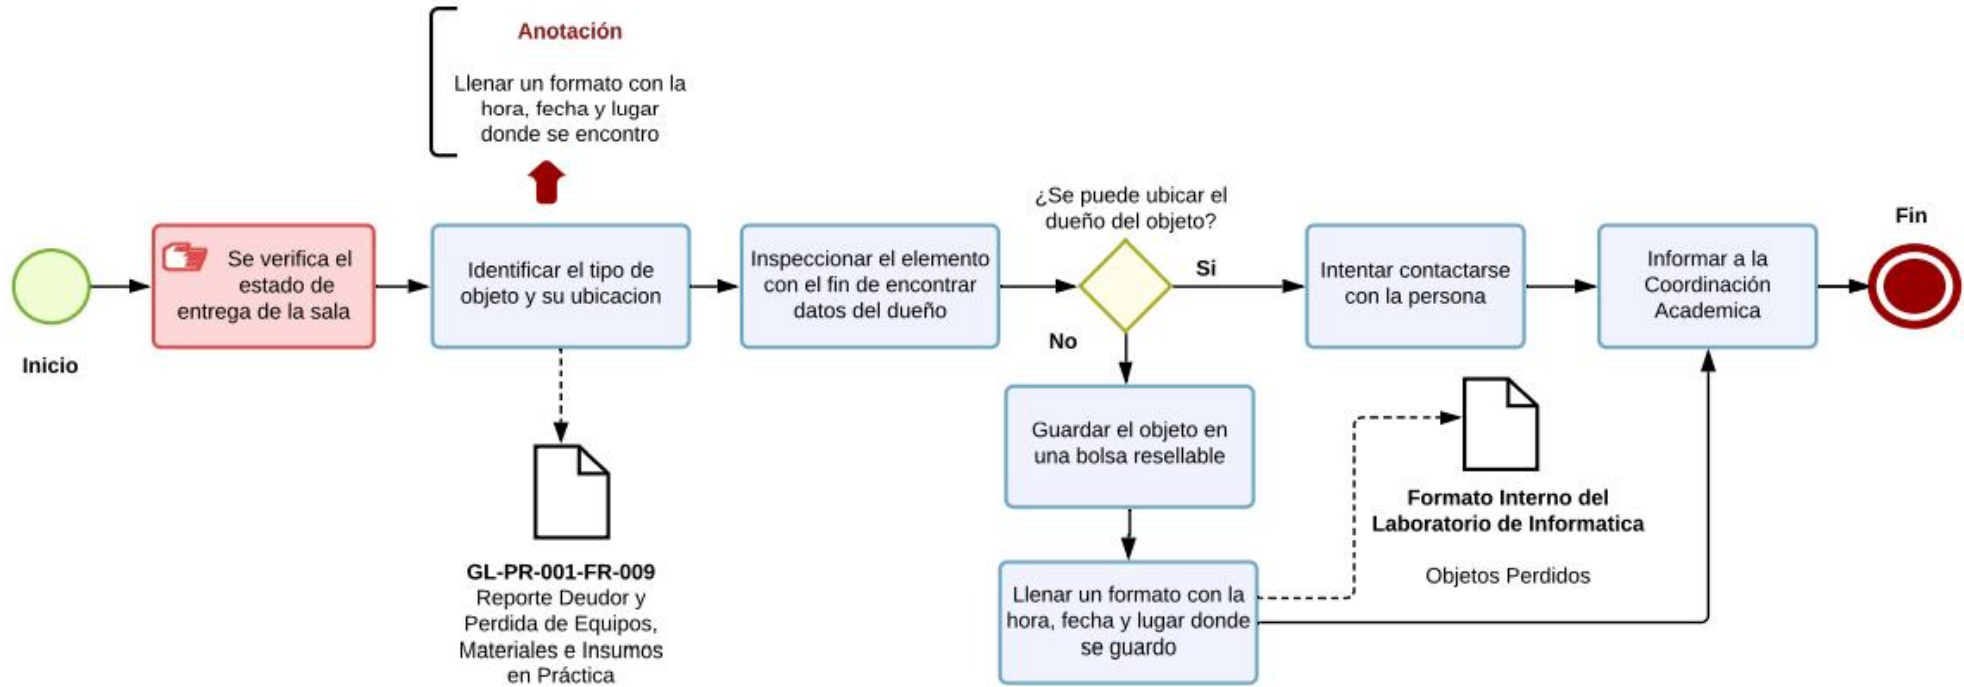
Anotación

Llenar un formato con la hora, fecha y lugar donde se encontro

Inicio

Se verifica el estado de entrega de la sala

Identificar el tipo de objeto y su ubicacion

GL-PR-001-FR-009
Reporte Deudor y Perdida de Equipos, Materiales e Insumos en Práctica

Inspeccionar el elemento con el fin de encontrar datos del dueño

¿Se puede ubicar el dueño del objeto?

Si

No

Guardar el objeto en una bolsa resellable

Llenar un formato con la hora, fecha y lugar donde se guardo

Intentar contactarse con la persona

Formato Interno del Laboratorio de Informatica

Objetos Perdidos

Informar a la Coordinación Academica

Fin